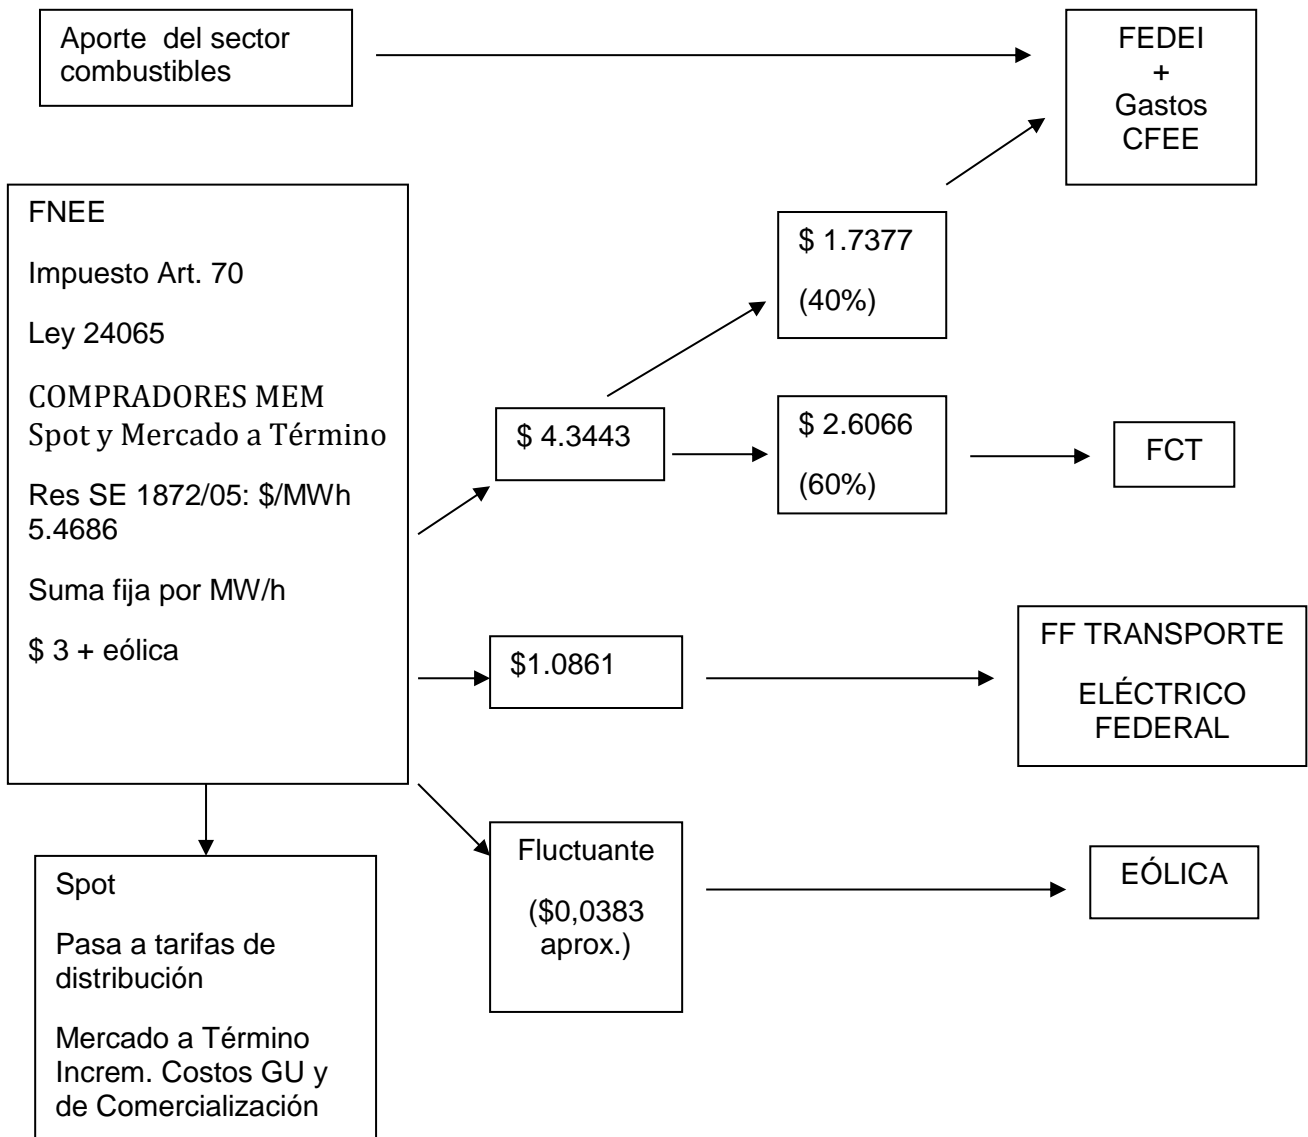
Aporte del sector combustibles

FEDEI
+
Gastos
CFEE

FNEE

Impuesto Art. 70

Ley 24065

COMPRADORES MEM Spot y Mercado a Término

Res SE 1872/05: \$/MWh 5.4686

Suma fija por MW/h

\$ 3 + eólica

\$ 1.7377

(40%)

\$ 4.3443

\$ 2.6066

(60%)

FCT

\$1.0861

FF TRANSPORTE

ELÉCTRICO FEDERAL

Spot

Pasa a tarifas de distribución

Mercado a Término Increm. Costos GU y de Comercialización

Fluctuante

(\$0,0383 aprox.)

EÓLICA